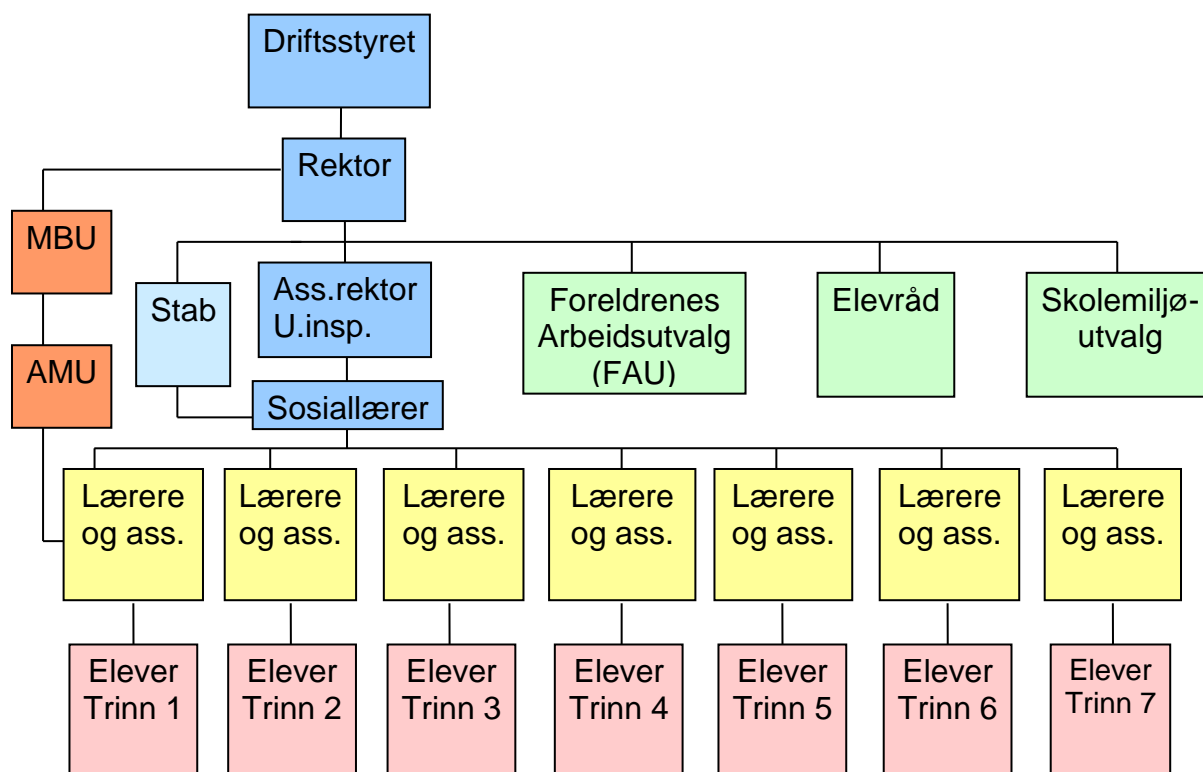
Driftsstyret

Rektor

MBU

AMU

Stab

Ass.rektor U.insp.

Sosiallærer

Foreldrenes Arbeidsutvalg (FAU)

Elevråd

Skolemiljø-utvalg

Lærere og ass.

Lærere og ass.

Lærere og ass.

Lærere og ass.

Lærere og ass.

Lærere og ass.

Lærere og ass.

Elever Trinn 1

Elever Trinn 2

Elever Trinn 3

Elever Trinn 4

Elever Trinn 5

Elever Trinn 6

Elever Trinn 7